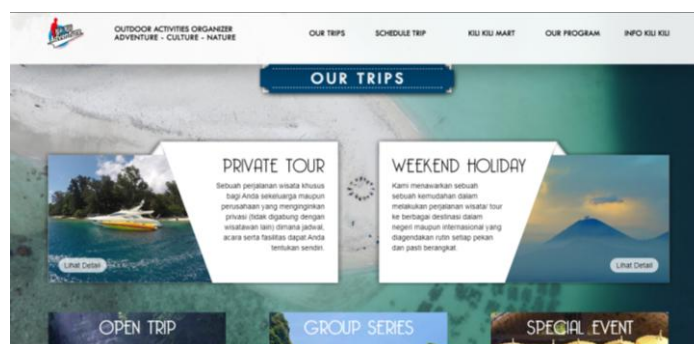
OUTDOOR ACTIVITIES ORGANIZER
ADVENTURE - CULTURE - NATURE

OUR TRIPS SCHEDULE TRIP KILI KILI MART OUR PROGRAM INFO KILI KILI

OUR TRIPS

PRIVATE TOUR

Sebuah perjalanan wisata khusus bagi Anda sekeluarga maupun perusahaan yang menginginkan privasi (tidak digabung dengan wisatawan lain) dimana jadwal, acara serta fasilitas dapat Anda tentukan sendiri.

Lihat Detail

WEEKEND HOLIDAY

Kami menawarkan sebuah sebuah kemudahan dalam melakukan perjalanan wisata/ tour ke berbagai destinasi dalam negeri maupun internasional yang diagendakan rutin setiap pekan dan pasti berangkat.

Lihat Detail

OPEN TRIP

GROUP SERIES

SPECIAL EVENT